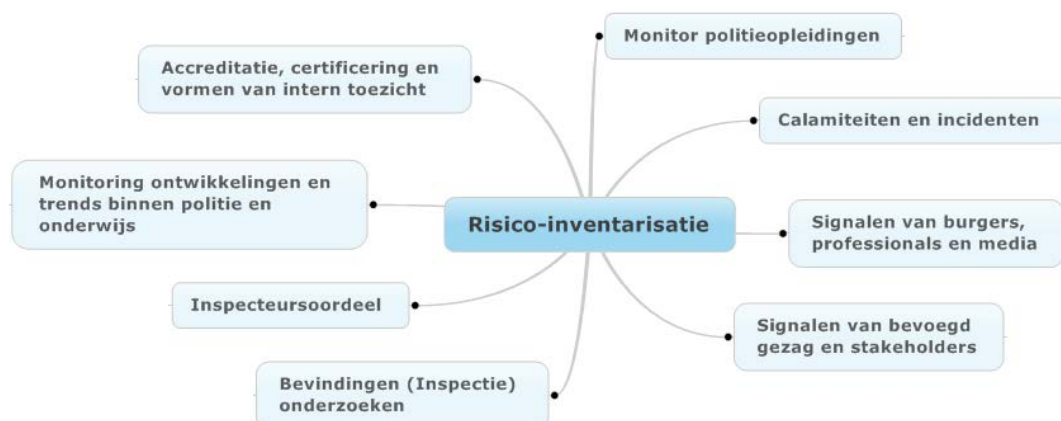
Risico-inventarisatie

Monitor politieopleidingen

Calamiteiten en incidenten

Signalen van burgers, professionals en media

Signalen van bevoegd gezag en stakeholders

Bevindingen (Inspectie) onderzoeken

Inspecteursoordeel

Monitoring ontwikkelingen en trends binnen politie en onderwijs

Accreditatie, certificering en vormen van intern toezicht